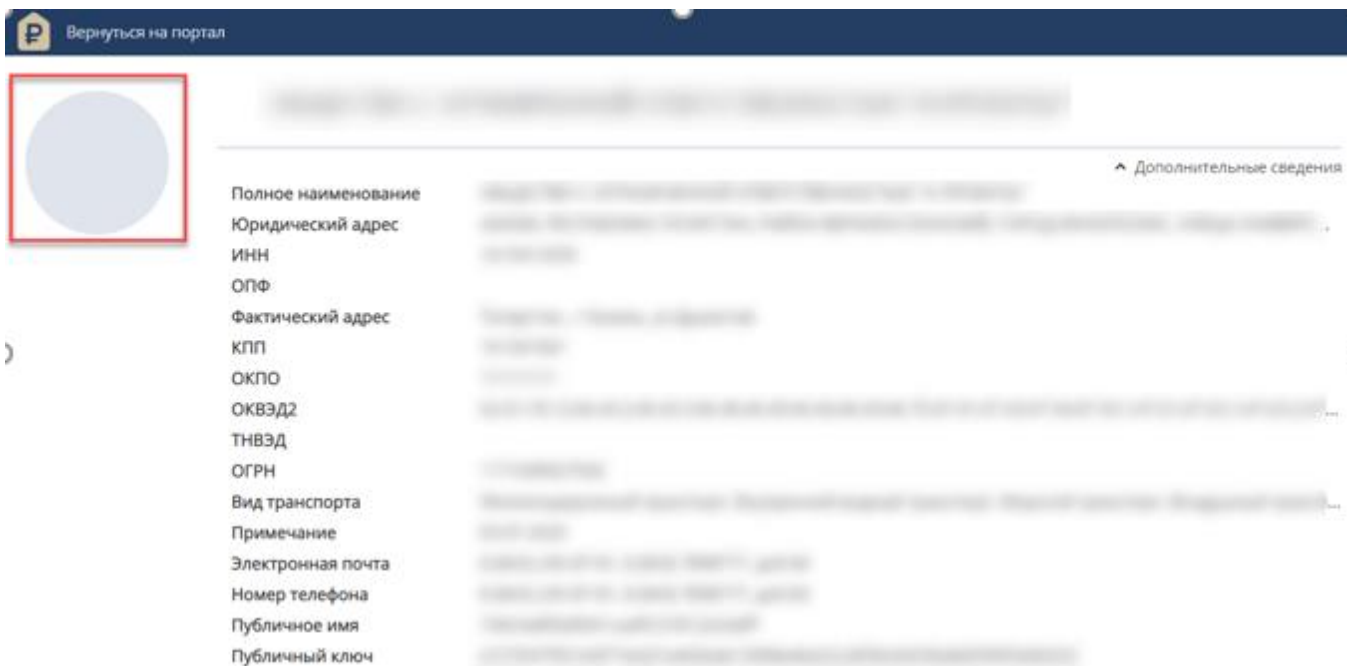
Вернуться на портал

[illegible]

^ Дополнительные сведения

Полное наименование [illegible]
Юридический адрес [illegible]
ИНН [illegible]
ОПФ
Фактический адрес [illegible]
КПП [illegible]
ОКПО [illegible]
ОКВЭД2 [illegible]
ТНВЭД
ОГРН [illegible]
Вид транспорта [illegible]
Примечание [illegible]
Электронная почта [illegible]
Номер телефона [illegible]
Публичное имя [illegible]
Публичный ключ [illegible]